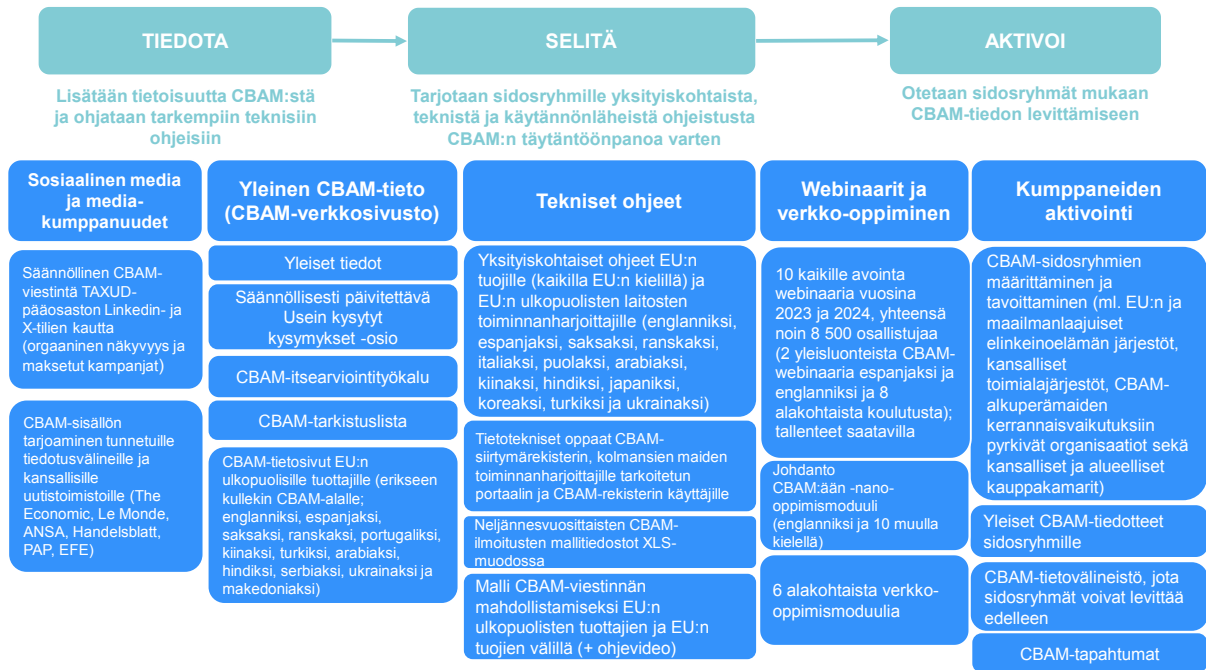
TIEDOTA

SELITÄ

AKTIVOI

Lisätään tietoisuutta CBAM:stä ja ohjataan tarkempiin teknisiin ohjeisiin

Tarjotaan sidosryhmille yksityiskohtaista, teknistä ja käytännönläheistä ohjeistusta CBAM:n täytäntöönpanoa varten

Otetaan sidosryhmät mukaan CBAM-tiedon levittämiseen

Sosiaalinen media ja media-kumppanuudet

Säännöllinen CBAM-viestintä TAXUD-pääosaston Linkedin- ja X-tilien kautta (orgaaninen näkyvyys ja maksetut kampanjat)

CBAM-sisällön tarjoaminen tunnetuille tiedotusvälineille ja kansallisille uutistoimistoille (The Economic, Le Monde, ANSA, Handelsblatt, PAP, EFE)

Yleinen CBAM-tieto (CBAM-verkkosivusto)

Yleiset tiedot

Säännöllisesti päivitettävä Usein kysytyt kysymykset -osio

CBAM-itsearviointityökalu

CBAM-tarkistuslista

CBAM-tietosivut EU:n ulkopuolisille tuottajille (erikseen kullekin CBAM-alalle; englanniksi, espanjaksi, saksaksi, ranskaksi, portugaliksi, kiinaksi, turkiksi, arabiaksi, hindiksi, serbiaksi, ukrainaksi ja makedoniaksi)

Tekniset ohjeet

Yksityiskohtaiset ohjeet EU:n tuojille (kaikilla EU:n kielillä) ja EU:n ulkopuolisten laitosten toiminnanharjoittajille (englanniksi, espanjaksi, saksaksi, ranskaksi, italiaksi, puolaksi, arabiaksi, kiinaksi, hindiksi, japaniksi, koreaksi, turkiksi ja ukrainaksi)

Tietotekniset oppaat CBAM-siirtymärekisterin, kolmansien maiden toiminnanharjoittajille tarkoitetun portaalin ja CBAM-rekisterin käyttäjille

Neljännesvuosittaisten CBAM-ilmoitusten mallitiedostot XLS-muodossa

Malli CBAM-viestinnän mahdollistamiseksi EU:n ulkopuolisten tuottajien ja EU:n tuojien välillä (+ ohjevideo)

Webinaarit ja verkko-oppiminen

10 kaikille avointa webinaaria vuosina 2023 ja 2024, yhteensä noin 8 500 osallistujaa (2 yleisluonteista CBAM-webinaaria espanjaksi ja englanniksi ja 8 alakohtaista koulutusta); tallenteet saatavilla

Johdanto CBAM:ään -nano-oppimismoduuli (englanniksi ja 10 muulla kielellä)

6 alakohtaista verkko-oppimismoduulia

Kumppaneiden aktivointi

CBAM-sidosryhmien määrittäminen ja tavoittaminen (ml. EU:n ja maailmanlaajuiset elinkeinoelämän järjestöt, kansalliset toimialajärjestöt, CBAM-alkuperämaiden kerrannaisvaikutuksiin pyrkivät organisaatiot sekä kansalliset ja alueelliset kauppakamarit)

Yleiset CBAM-tiedotteet sidosryhmille

CBAM-tietovälineistö, jota sidosryhmät voivat levittää edelleen

CBAM-tapahtumat